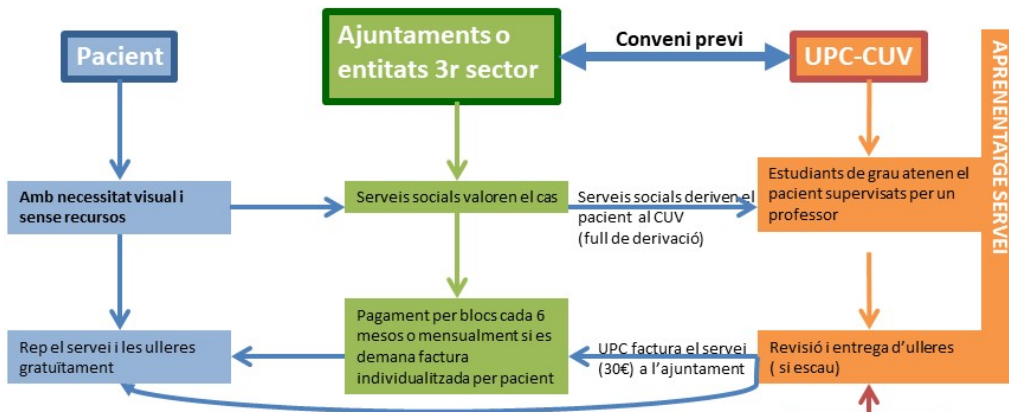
Pacient

Ajuntaments o entitats 3r sector

Conveni previ

UPC-CUV

APRENENTATGE SERVEI

Amb necessitat visual i sense recursos

Serveis socials valoren el cas

Serveis socials deriven el pacient al CUV (full de derivació)

Estudiants de grau atenen el pacient supervisats per un professor

Rep el servei i les ulleres gratuïtament

Pagament per blocs cada 6 mesos o mensualment si es demana factura individualitzada per pacient

UPC factura el servei (30€) a l'ajuntament

Revisió i entrega d'ulleres ( si escau)